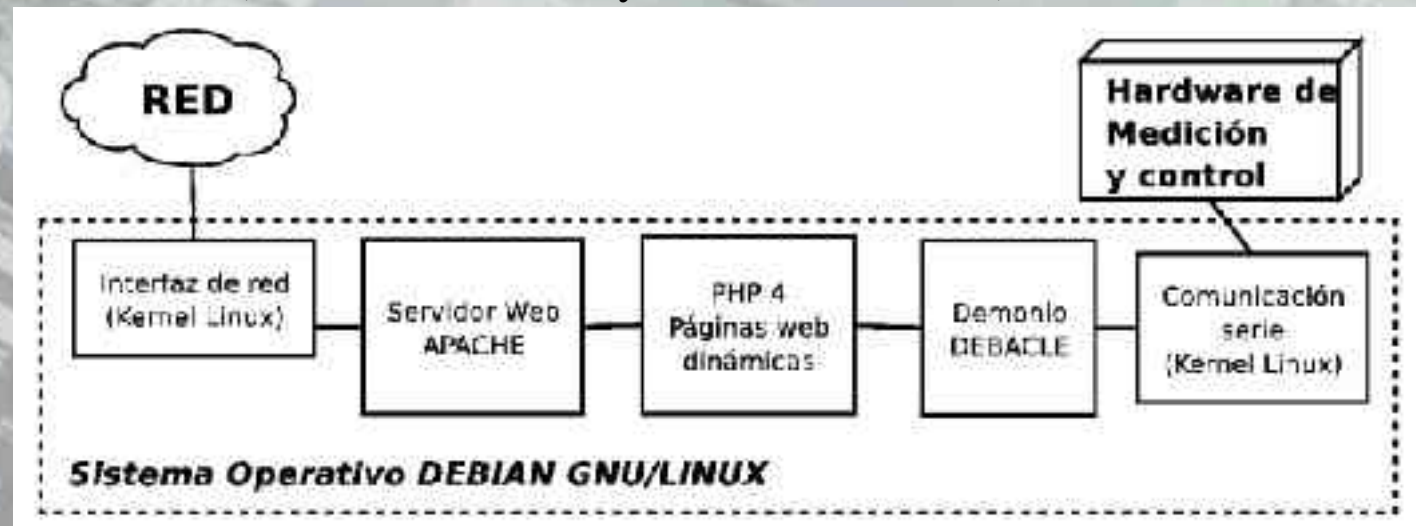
RED

Hardware de Medición y control

Interfaz de red (Kernel Linux)

Servidor Web APACHE

PHP 4 Páginas web dinámicas

Demonio DEBACLE

Comunicación serie (Kernel Linux)

Sistema Operativo DEBIAN GNU/LINUX